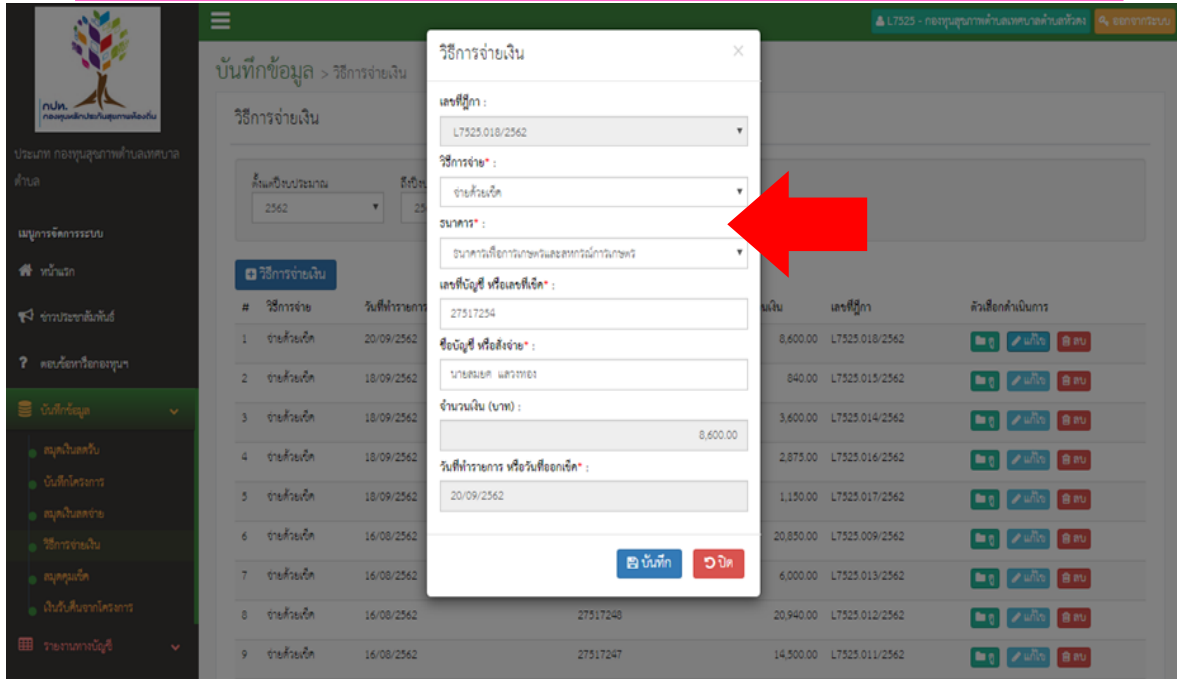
กปท.
กองทุนหลักประกันสุขภาพระดับท้องถิ่น

ประเภท กองทุนสุขภาพตำบลเทศบาลตำบล

เมนูการจัดการระบบ
หน้าแรก
ข่าวประชาสัมพันธ์
ตอบข้อหารือกองทุนฯ
บันทึกข้อมูล
สมุดเงินสดรับ
บันทึกโครงการ
สมุดเงินสดจ่าย
วิธีการจ่ายเงิน
สมุดคุมเช็ค
เงินรับคืนจากโครงการ
รายงานทางบัญชี

L7525 - กองทุนสุขภาพตำบลเทศบาลตำบลหัวดง
ออกจากระบบ

บันทึกข้อมูล > วิธีการจ่ายเงิน

วิธีการจ่ายเงิน

ตั้งแต่ปีงบประมาณ
2562
ถึงปีงบ
25

วิธีการจ่ายเงิน

| # | วิธีการจ่าย | วันที่ทำรายการ | | จำนวนเงิน | เลขที่ฎีกา | ตัวเลือกดำเนินการ |
|---|---|---|---|---|---|---|
| 1 | จ่ายด้วยเช็ค | 20/09/2562 | | 8,600.00 | L7525.018/2562 | ดู แก้ไข ลบ |
| 2 | จ่ายด้วยเช็ค | 18/09/2562 | | 840.00 | L7525.015/2562 | ดู แก้ไข ลบ |
| 3 | จ่ายด้วยเช็ค | 18/09/2562 | | 3,600.00 | L7525.014/2562 | ดู แก้ไข ลบ |
| 4 | จ่ายด้วยเช็ค | 18/09/2562 | | 2,875.00 | L7525.016/2562 | ดู แก้ไข ลบ |
| 5 | จ่ายด้วยเช็ค | 18/09/2562 | | 1,150.00 | L7525.017/2562 | ดู แก้ไข ลบ |
| 6 | จ่ายด้วยเช็ค | 16/08/2562 | | 20,850.00 | L7525.009/2562 | ดู แก้ไข ลบ |
| 7 | จ่ายด้วยเช็ค | 16/08/2562 | | 6,000.00 | L7525.013/2562 | ดู แก้ไข ลบ |
| 8 | จ่ายด้วยเช็ค | 16/08/2562 | 27517248 | 20,940.00 | L7525.012/2562 | ดู แก้ไข ลบ |
| 9 | จ่ายด้วยเช็ค | 16/08/2562 | 27517247 | 14,500.00 | L7525.011/2562 | ดู แก้ไข ลบ |

วิธีการจ่ายเงิน
×
เลขที่ฎีกา :
L7525.018/2562
วิธีการจ่าย* :
จ่ายด้วยเช็ค
ธนาคาร* :
ธนาคารเพื่อการเกษตรและสหกรณ์การเกษตร
เลขที่บัญชี หรือเลขที่เช็ค* :
27517254
ชื่อบัญชี หรือสั่งจ่าย* :
นายสมยศ แสวงทอง
จำนวนเงิน (บาท) :
8,600.00
วันที่ทำรายการ หรือวันที่ออกเช็ค* :
20/09/2562
บันทึก
ปิด